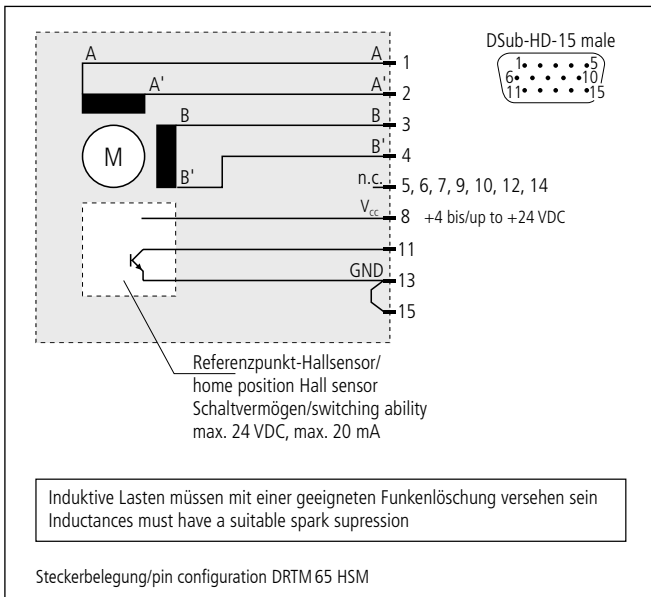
DSub-HD-15 male

1 5
6 10
11 15

A
A
1
A'
A'
2
B
B
3
B'
4
M
B'
n.c.
5, 6, 7, 9, 10, 12, 14
$V_{cc}$
8 +4 bis/up to +24 VDC
11
GND
13
15

Referenzpunkt-Hallsensor/
home position Hall sensor
Schaltvermögen/switching ability
max. 24 VDC, max. 20 mA

Induktive Lasten müssen mit einer geeigneten Funkenlöschung versehen sein
Inductances must have a suitable spark supression

Steckerbelegung/pin configuration DRTM 65 HSM